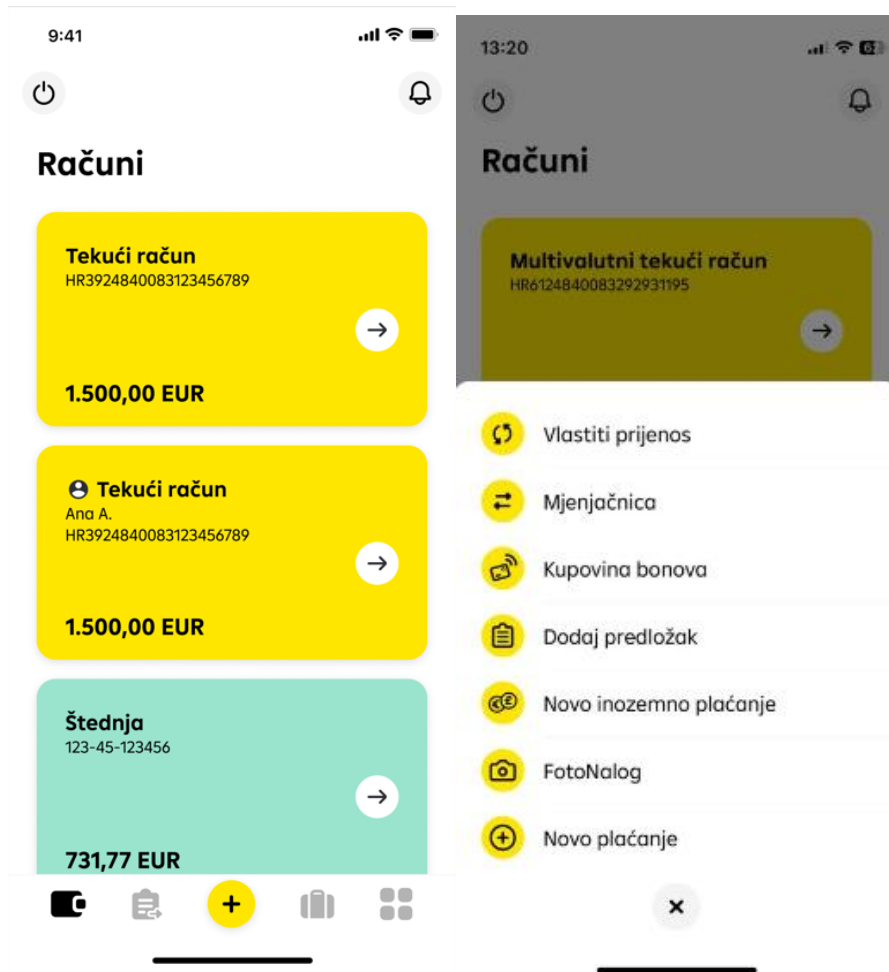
9:41

Računi

Tekući račun
HR3924840083123456789

1.500,00 EUR

Tekući račun
Ana A.
HR3924840083123456789

1.500,00 EUR

Štednja
123-45-123456

731,77 EUR

+

13:20

Računi

Multivalutni tekući račun
HR6124840083292931195

Vlastiti prijenos

Mjenjačnica

Kupovina bonova

Dodaj predložak

Novo inozemno plaćanje

FotoNalog

Novo plaćanje

×